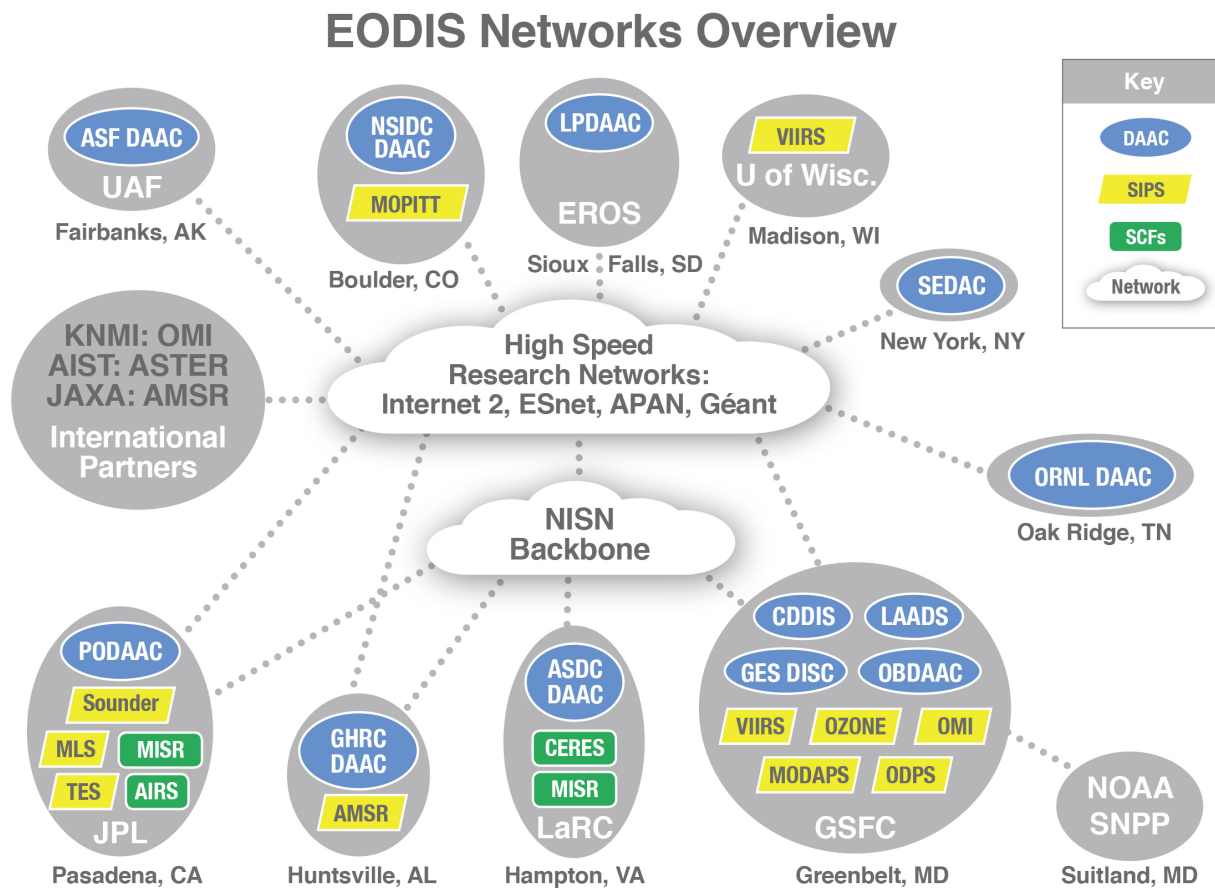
EODIS Networks Overview

Key
DAAC
SIPS
SCFs
Network

ASF DAAC
UAF
Fairbanks, AK

NSIDC DAAC
MOPITT
Boulder, CO

LPDAAC
EROS
Sioux Falls, SD

VIIRS
U of Wisc.
Madison, WI

SEDAC
New York, NY

KNMI: OMI
AIST: ASTER
JAXA: AMSR
International Partners

High Speed Research Networks: Internet 2, ESnet, APAN, Géant

ORNL DAAC
Oak Ridge, TN

NISN Backbone

PODAAC
Sounder
MLS
MISR
TES
AIRS
JPL
Pasadena, CA

GHRC DAAC
AMSR
Huntsville, AL

ASDC DAAC
CERES
MISR
LaRC
Hampton, VA

CDDIS
LAADS
GES DISC
OBDAAC
VIIRS
OZONE
OMI
MODAPS
ODPS
GSFC
Greenbelt, MD

NOAA SNPP
Suitland, MD